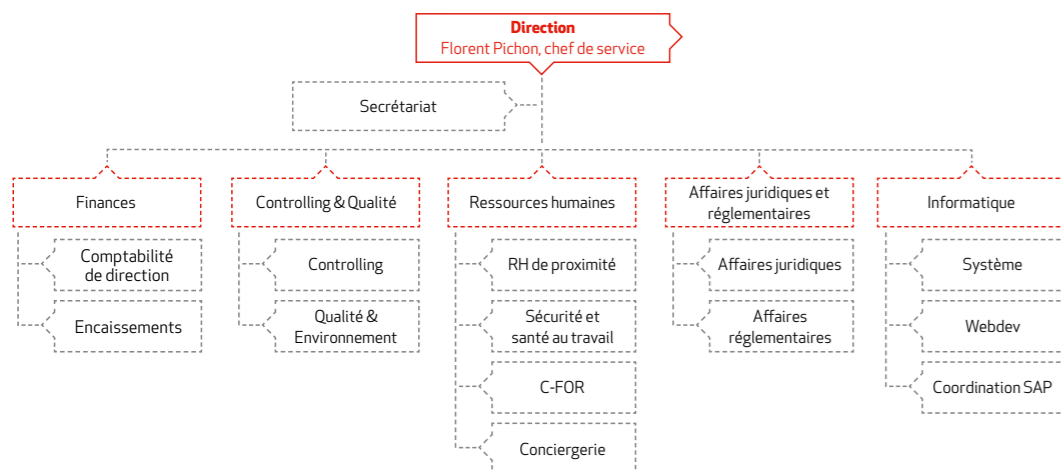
Direction
Florent Pichon, chef de service

Secrétariat

Finances

Comptabilité de direction

Encaissements

Controlling & Qualité

Controlling

Qualité & Environnement

Ressources humaines

RH de proximité

Sécurité et santé au travail

C-FOR

Conciergerie

Affaires juridiques et réglementaires

Affaires juridiques

Affaires réglementaires

Informatique

Système

Webdev

Coordination SAP